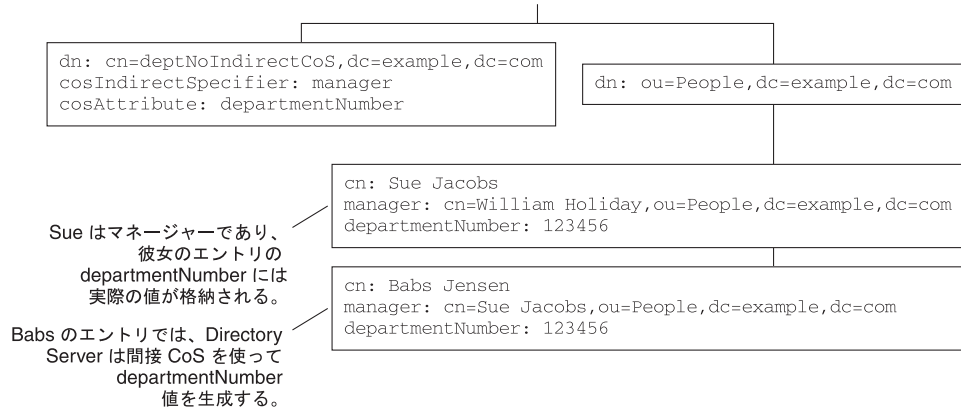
dn: cn=deptNoIndirectCoS,dc=example,dc=com
cosIndirectSpecifier: manager
cosAttribute: departmentNumber

dn: ou=People,dc=example,dc=com

cn: Sue Jacobs
manager: cn=William Holiday,ou=People,dc=example,dc=com
departmentNumber: 123456

Sue はマネージャーであり、彼女のエントリの departmentNumber には実際の値が格納される。

cn: Babs Jensen
manager: cn=Sue Jacobs,ou=People,dc=example,dc=com
departmentNumber: 123456

Babs のエントリでは、Directory Server は間接 CoS を使って departmentNumber 値を生成する。